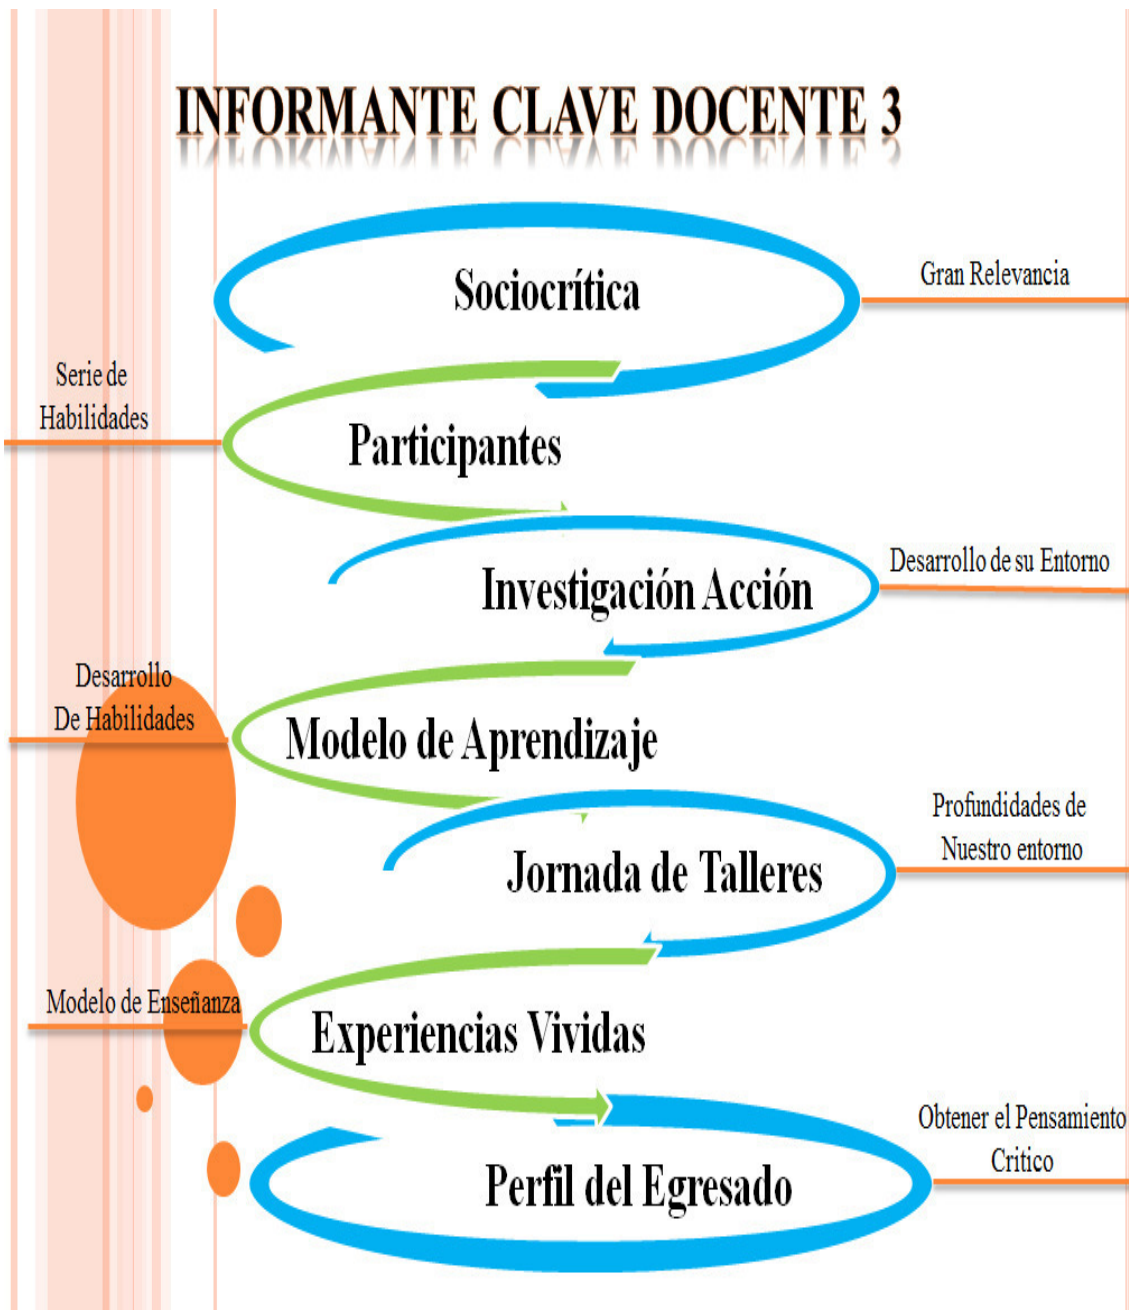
INFORMANTE CLAVE DOCENTE 3

Sociocrítica

Gran Relevancia

Serie de Habilidades

Participantes

Investigación Acción

Desarrollo de su Entorno

Desarrollo De Habilidades

Modelo de Aprendizaje

Jornada de Talleres

Profundidades de Nuestro entorno

Modelo de Enseñanza

Experiencias Vividas

Perfil del Egresado

Obtener el Pensamiento Critico